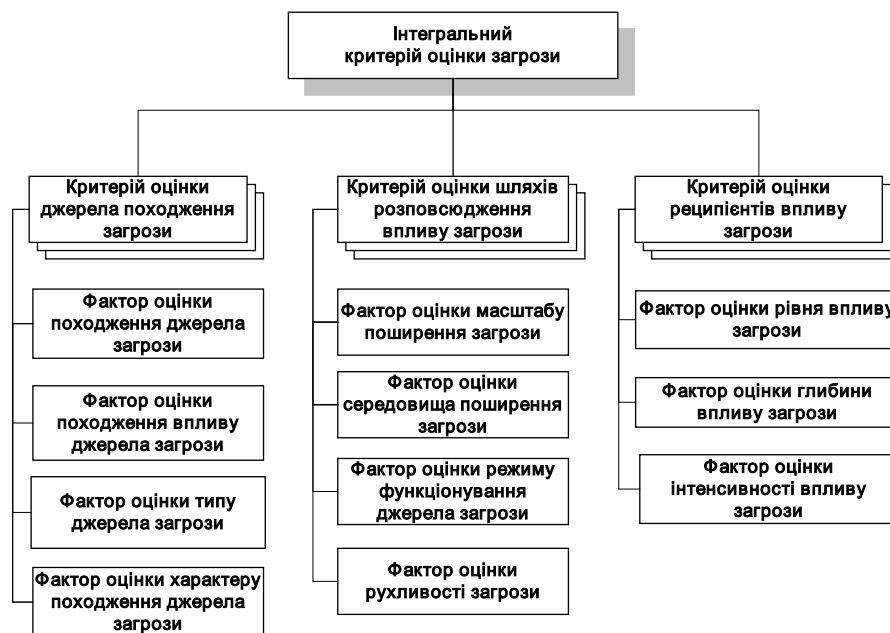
Інтегральний критерій оцінки загрози

Критерій оцінки джерела походження загрози

Фактор оцінки походження джерела загрози

Фактор оцінки походження впливу джерела загрози

Фактор оцінки типу джерела загрози

Фактор оцінки характеру походження джерела загрози

Критерій оцінки шляхів розповсюдження впливу загрози

Фактор оцінки масштабу поширення загрози

Фактор оцінки середовища поширення загрози

Фактор оцінки режиму функціонування джерела загрози

Фактор оцінки рухливості загрози

Критерій оцінки реципієнтів впливу загрози

Фактор оцінки рівня впливу загрози

Фактор оцінки глибини впливу загрози

Фактор оцінки інтенсивності впливу загрози